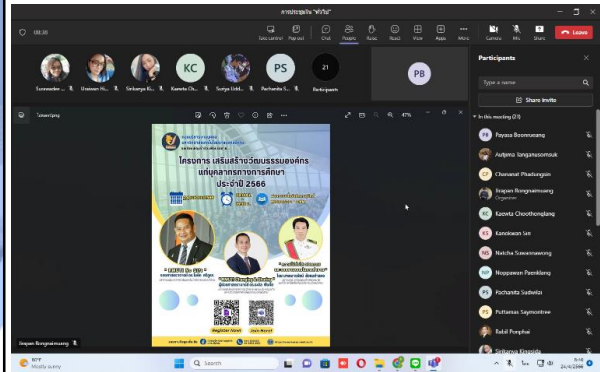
การประชุมใน "ทำงาน"

00:30

Take control Pop out Chat People Raise React View Apps More Camera Mic Share Leave

Sunneedee ... Uraiwan H... Sirikanya Ki... KC Kanwta Ch... Suriya Unkl... PS Pochanita S... 21 Participants

PB

Participants

Type a name

Share invite

In this meeting (21)

PB Payasa Boonmueang

Autjima Janganasomsuk

CP Chananat Phadungsin

Jirapan Rongnamsaeng Organizer

KC Kanwta Choothonglang

KS Kanokwan Sin

NS Natcha Saneemaowong

NP Noppawan Paenklang

PS Pochanita Sudwilai

PS Puttamas Saymontree

Rabil Punphai

Sirikanya Kingaida

โครงการ เสริมสร้างวัฒนธรรมองค์กร แก่บุคลากรทางการศึกษา ประจำปี 2566

Register Now! Join Now!

Jirapan Rongnamsaeng

30°C Mostly sunny

Search

9:40 24/4/2566

47%